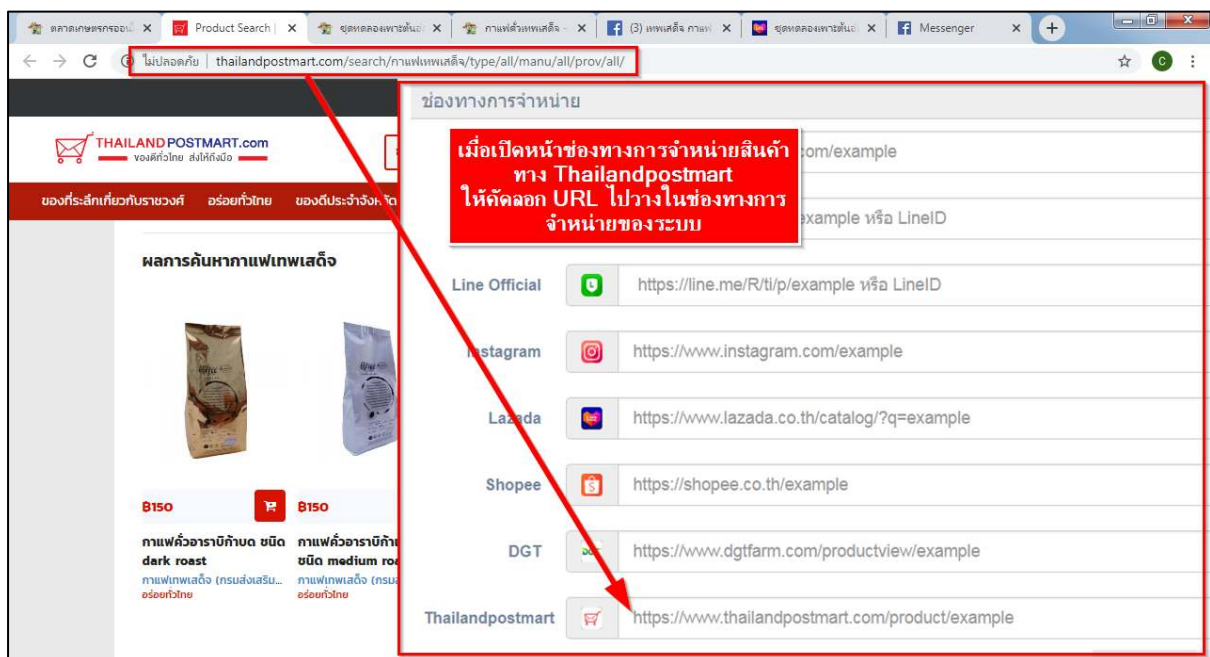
ตลาดเกษตรกรออนไ ×
Product Search | ×
ชุดทดลองเพาะต้นอ ×
กาแฟคั่วเทพเสด็จ - ×
(3) เทพเสด็จ กาแฟ ×
ชุดทดลองเพาะต้นอ ×
Messenger ×

ไม่ปลอดภัย | thailandpostmart.com/search/กาแฟเทพเสด็จ/type/all/manu/all/prov/all/

THAILANDPOSTMART.com
ของดีทั่วไทย ส่งให้ถึงมือ

ของที่ระลึกเกี่ยวกับราชวงศ์ อร่อยทั่วไทย ของดีประจำจังหวัด

ผลการค้นหากาแฟเทพเสด็จ

฿150
กาแฟคั่วอาราบิก้าบด ชนิด dark roast
กาแฟเทพเสด็จ (กรมส่งเสริม...
อร่อยทั่วไทย

฿150
กาแฟคั่วอาราบิก้า ชนิด medium roa
กาแฟเทพเสด็จ (กรมส่
อร่อยทั่วไทย

ช่องทางการจำหน่าย

เมื่อเปิดหน้าช่องทางการจำหน่ายสินค้า ทาง Thailandpostmart ให้คัดลอก URL ไปวางในช่องทางการจำหน่ายของระบบ

.com/example

example หรือ LineID

Line Official https://line.me/R/ti/p/example หรือ LineID

Instagram https://www.instagram.com/example

Lazada https://www.lazada.co.th/catalog/?q=example

Shopee https://shopee.co.th/example

DGT https://www.dgtfarm.com/productview/example

Thailandpostmart https://www.thailandpostmart.com/product/example